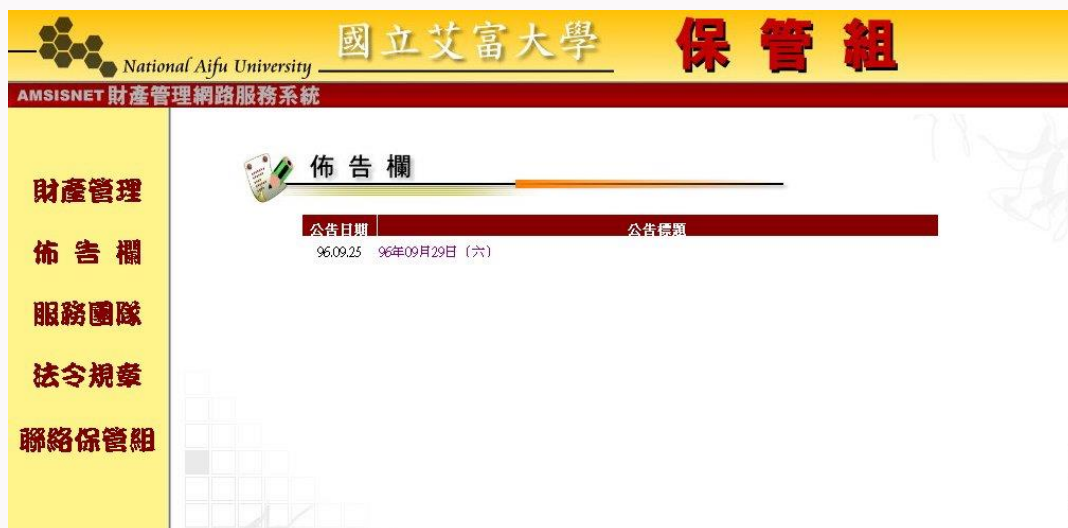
National Aifu University 國立艾富大學 保管組

AMSISNET 財產管理網路服務系統

財產管理

佈告欄

服務團隊

法令規章

聯絡保管組

佈告欄

| 公告日期 | 公告標題 |
|---|---|
| 96.09.25 | 96年09月29日 (六) |